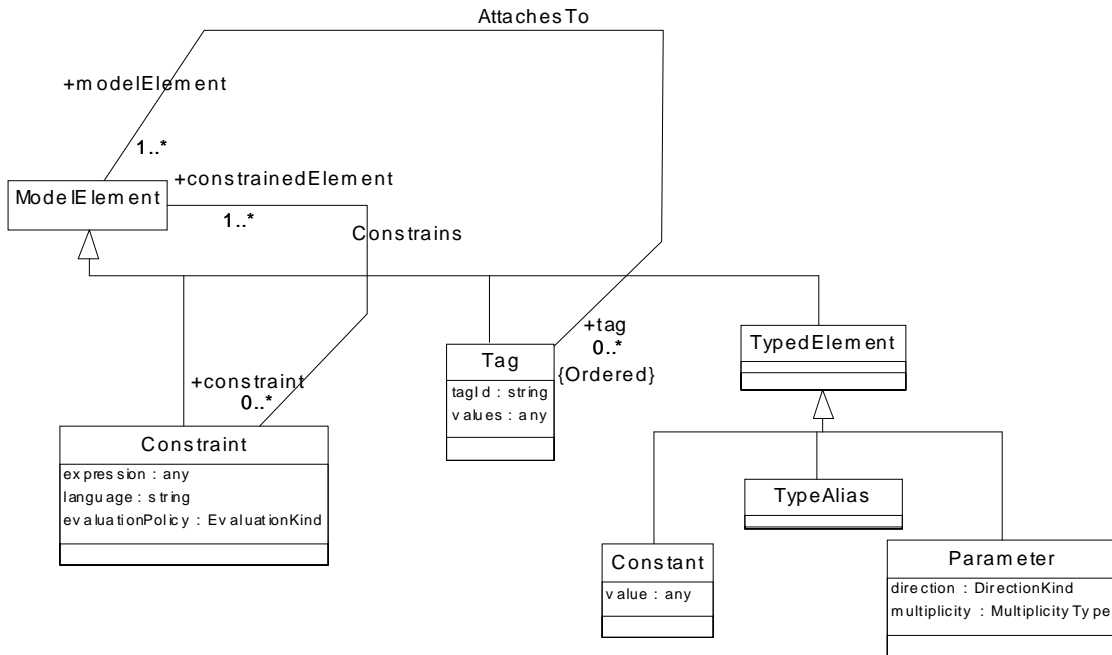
AttachesTo

+modelElement

1..*

ModelElement

+constrainedElement

1..*

Constrains

+tag
0..*
{Ordered}

Tag
tagId : string
values : any

TypedElement

+constraint
0..*

Constraint
expression : any
language : string
evaluationPolicy : EvaluationKind

TypeAlias

Constant
value : any

Parameter
direction : DirectionKind
multiplicity : MultiplicityType